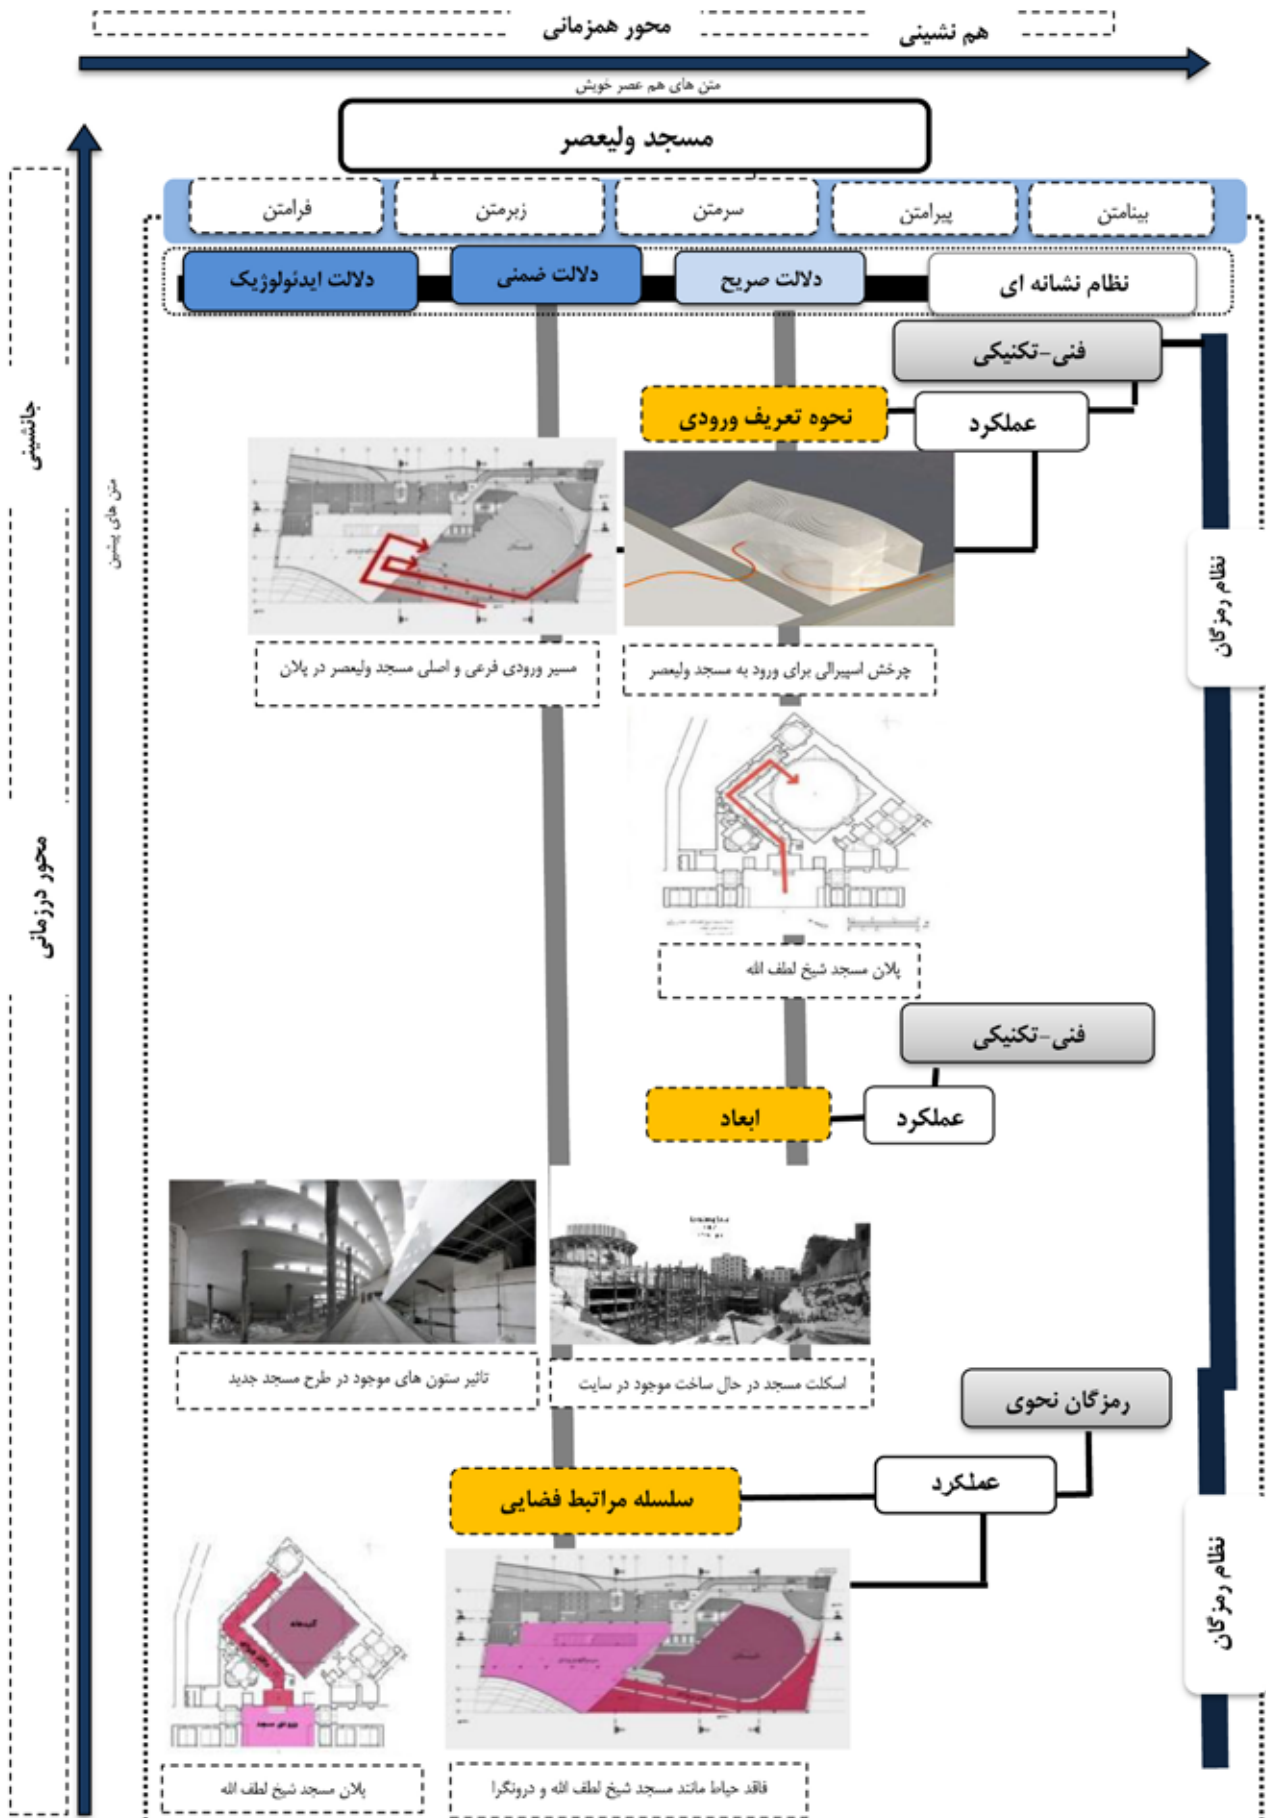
محور همزمانی
هم نشینی
متن های هم عصر خویش
مسجد ولیعصر
فرامتن
زبرمتن
سرمتن
پیرامتن
بینامتن
دلالت ایدئولوژیک
دلالت ضمنی
دلالت صریح
نظام نشانه ای
جانشینی
متن های پیشین
محور درزمانی
فنی-تکنیکی
نحوه تعریف ورودی
عملکرد
نظام رمزگان
مسیر ورودی فرعی و اصلی مسجد ولیعصر در پلان
چرخش اسپیرالی برای ورود به مسجد ولیعصر
پلان مسجد شیخ لطف الله
فنی-تکنیکی
ابعاد
عملکرد
تاثیر ستون های موجود در طرح مسجد جدید
اسکلت مسجد در حال ساخت موجود در سایت
رمزگان نحوی
عملکرد
سلسله مراتب فضایی
نظام رمزگان
پلان مسجد شیخ لطف الله
فاقد حیاط مانند مسجد شیخ لطف الله و درونگرا